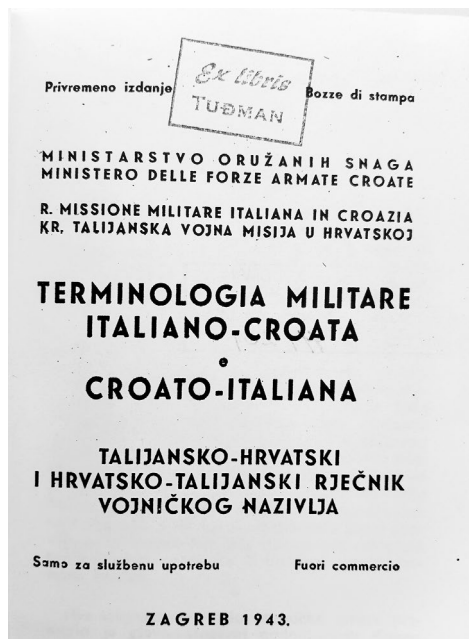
Privremeno izdanje

Ex libris
TUĐMAN

Bozze di stampa

MINISTARSTVO ORUŽANIH SNAGA
MINISTERO DELLE FORZE ARMATE CROATE

R. MISSIONE MILITARE ITALIANA IN CROAZIA
KR. TALIJANSKA VOJNA MISIJA U HRVATSKOJ

TERMINOLOGIA MILITARE
ITALIANO-CROATA
e
CROATO-ITALIANA

TALIJANSKO-HRVATSKI
I HRVATSKO-TALIJANSKI RJEČNIK
VOJNIČKOG NAZIVLJA

Samo za službenu upotrebu

Fuori commercio

ZAGREB 1943.